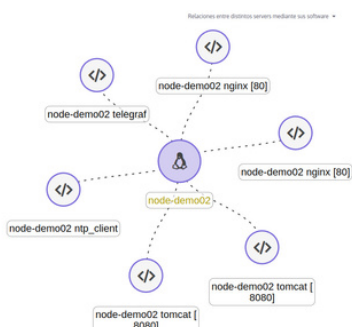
Relaciones entre distintos servers mediante sus software

node-demo02 nginx [80]

node-demo02 telegraf

node-demo02 nginx [80]

node-demo02

node-demo02 ntp_client

node-demo02 tomcat [ 8080]

node-demo02 tomcat [ 8080]